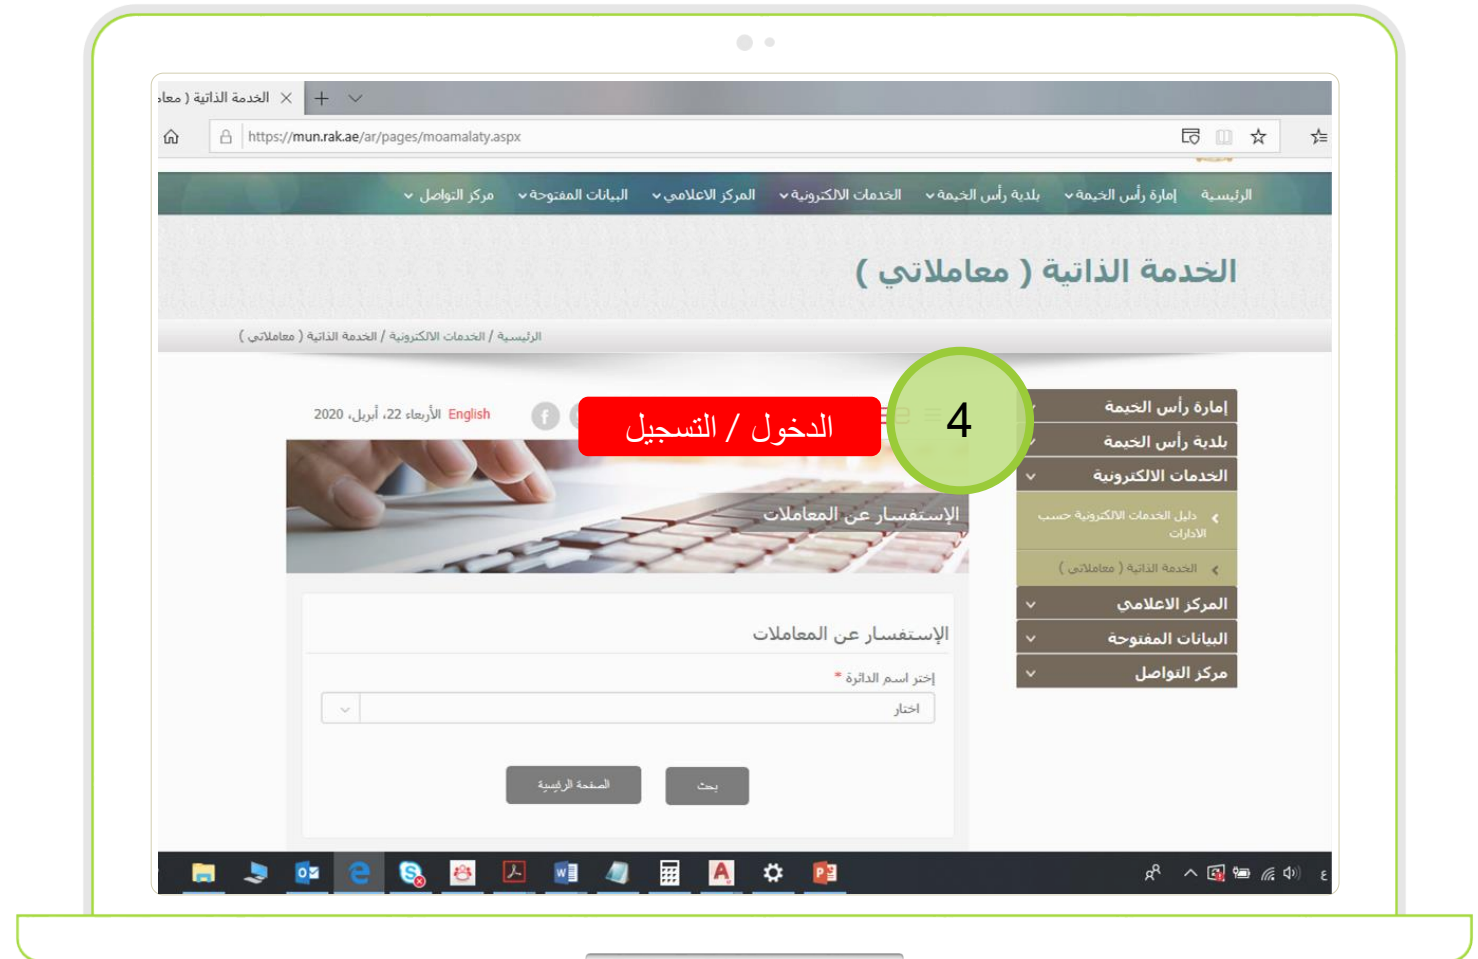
الخدمة الذاتية ( معاه
https://mun.rak.ae/ar/pages/moamalaty.aspx

الرئيسية
إمارة رأس الخيمة
بلدية رأس الخيمة
الخدمات الالكترونية
المركز الاعلامي
البيانات المفتوحة
مركز التواصل

الخدمة الذاتية ( معاملاتي )

الرئيسية / الخدمات الالكترونية / الخدمة الذاتية ( معاملاتي )

English الأربعاء 22، أبريل 2020

الدخول / التسجيل

4

إمارة رأس الخيمة
بلدية رأس الخيمة
الخدمات الالكترونية
دليل الخدمات الالكترونية حسب الادارات
الخدمة الذاتية ( معاملاتي )
المركز الاعلامي
البيانات المفتوحة
مركز التواصل

الإستفسار عن المعاملات

الإستفسار عن المعاملات

إختر اسم الدائرة *
اختار

بحث
الصفحة الرئيسية